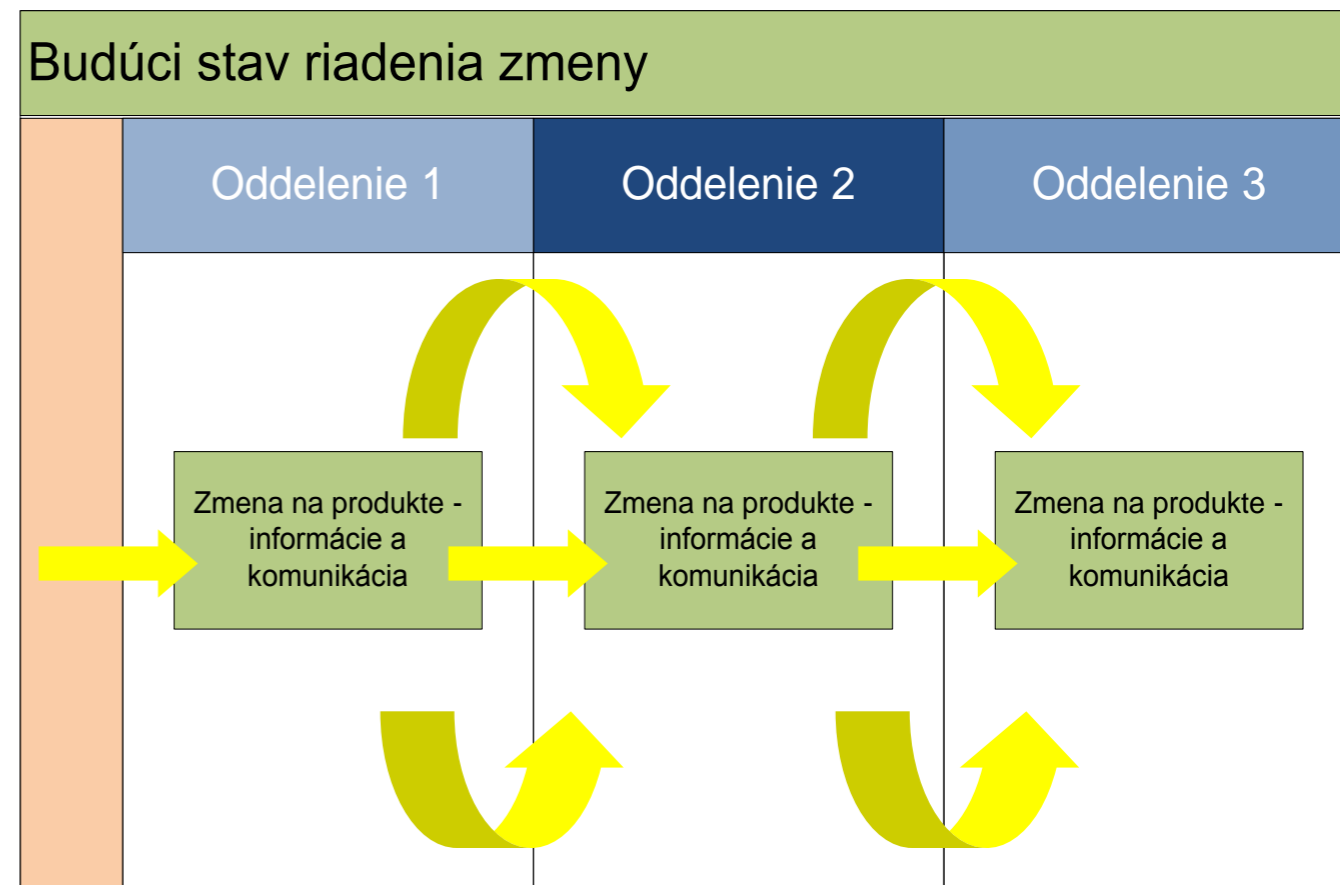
Budúci stav riadenia zmeny

Oddelenie 1

Oddelenie 2

Oddelenie 3

Zmena na produkte - informácie a komunikácia

Zmena na produkte - informácie a komunikácia

Zmena na produkte - informácie a komunikácia